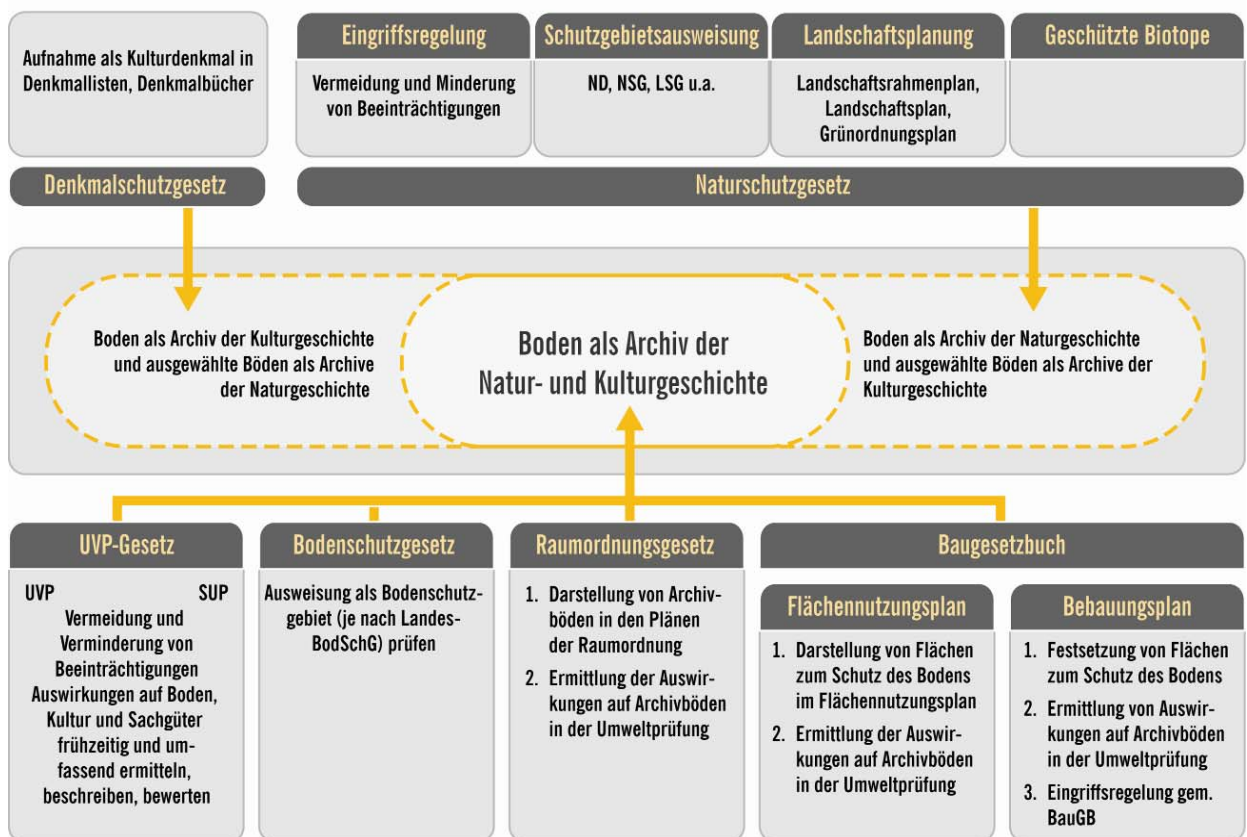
Aufnahme als Kulturdenkmal in Denkmallisten, Denkmalbücher

Eingriffsregelung

Vermeidung und Minderung von Beeinträchtigungen

Schutzgebietsausweisung

ND, NSG, LSG u.a.

Landschaftsplanung

Landschaftsrahmenplan, Landschaftsplan, Grünordnungsplan

Geschützte Biotope

Denkmalschutzgesetz

Naturschutzgesetz

Boden als Archiv der Kulturgeschichte und ausgewählte Böden als Archive der Naturgeschichte

Boden als Archiv der Natur- und Kulturgeschichte

Boden als Archiv der Naturgeschichte und ausgewählte Böden als Archive der Kulturgeschichte

UVP-Gesetz

UVP SUP

Vermeidung und Verminderung von Beeinträchtigungen Auswirkungen auf Boden, Kultur und Sachgüter frühzeitig und umfassend ermitteln, beschreiben, bewerten

Bodenschutzgesetz

Ausweisung als Bodenschutzgebiet (je nach Landes-BodSchG) prüfen

Raumordnungsgesetz

1. Darstellung von Archivböden in den Plänen der Raumordnung
2. Ermittlung der Auswirkungen auf Archivböden in der Umweltprüfung

Baugesetzbuch

Flächennutzungsplan

1. Darstellung von Flächen zum Schutz des Bodens im Flächennutzungsplan
2. Ermittlung der Auswirkungen auf Archivböden in der Umweltprüfung

Bebauungsplan

1. Festsetzung von Flächen zum Schutz des Bodens
2. Ermittlung von Auswirkungen auf Archivböden in der Umweltprüfung
3. Eingriffsregelung gem. BauGB